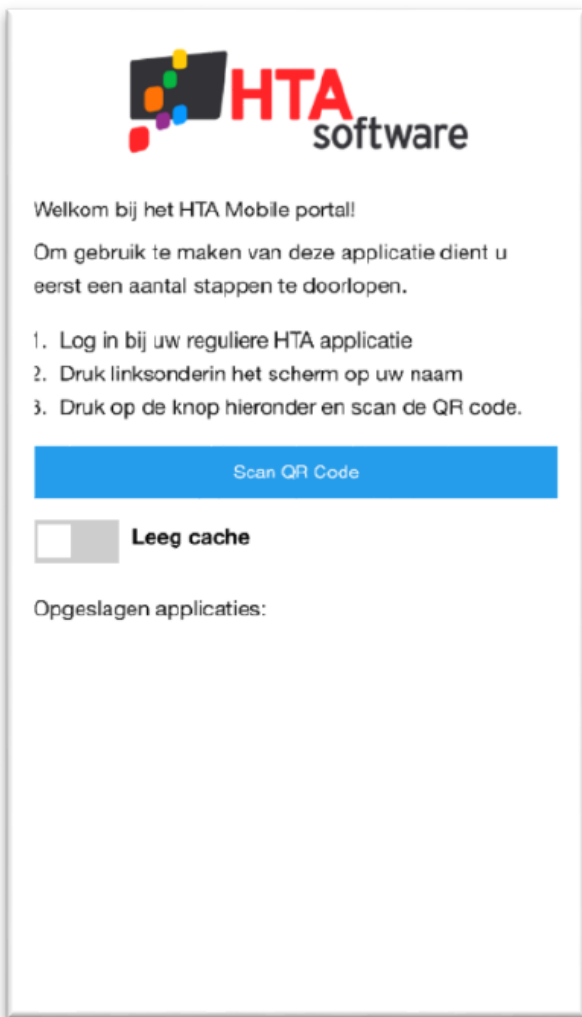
HTA software

Welkom bij het HTA Mobile portal!

Om gebruik te maken van deze applicatie dient u eerst een aantal stappen te doorlopen.

1. Log in bij uw reguliere HTA applicatie
2. Druk linksonderin het scherm op uw naam
3. Druk op de knop hieronder en scan de QR code.

Scan QR Code

Leeg cache

Opgeslagen applicaties: